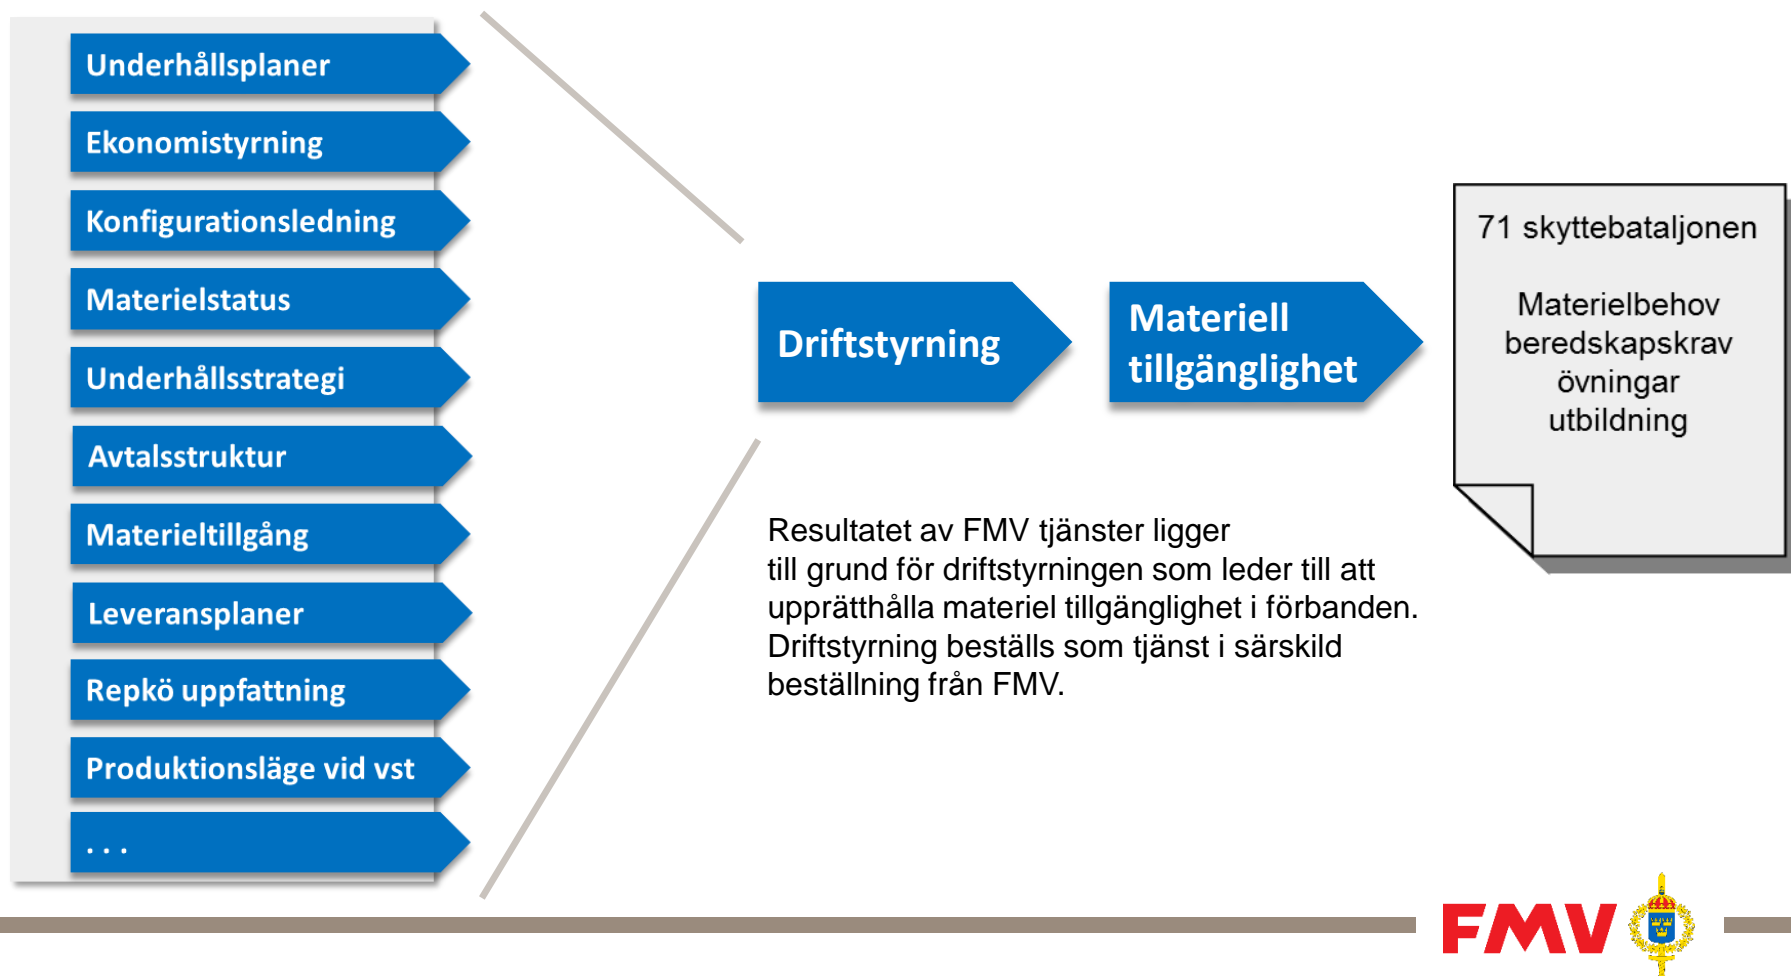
Underhållsplaner

Ekonomistyrning

Konfigurationsledning

Materielstatus

Underhållsstrategi

Avtalsstruktur

Materieltillgång

Leveransplaner

Repkö uppfattning

Produktionsläge vid vst

. . .

Driftstyrning

Materiell tillgänglighet

71 skyttebataljonen

Materielbehov
beredskapskrav
övningar
utbildning

Resultatet av FMV tjänster ligger till grund för driftstyrningen som leder till att upprätthålla materiel tillgänglighet i förbanden. Driftstyrning beställs som tjänst i särskild beställning från FMV.

FMV